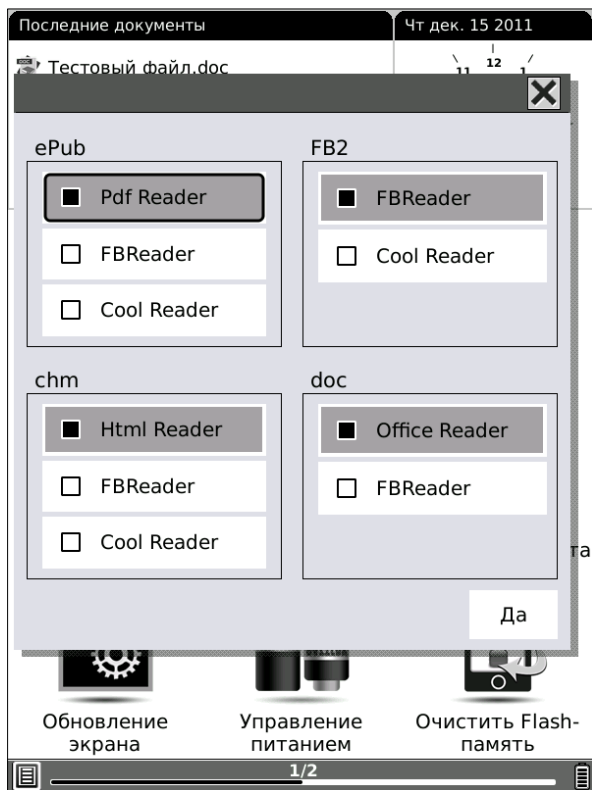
Последние документы

Чт дек. 15 2011

11 12 1

Тестовый файл.doc

ePub

Pdf Reader

FBReader

Cool Reader

FB2

FBReader

Cool Reader

chm

Html Reader

FBReader

Cool Reader

doc

Office Reader

FBReader

та

Да

Обновление экрана

Управление питанием

Очистить Flash-память

1/2